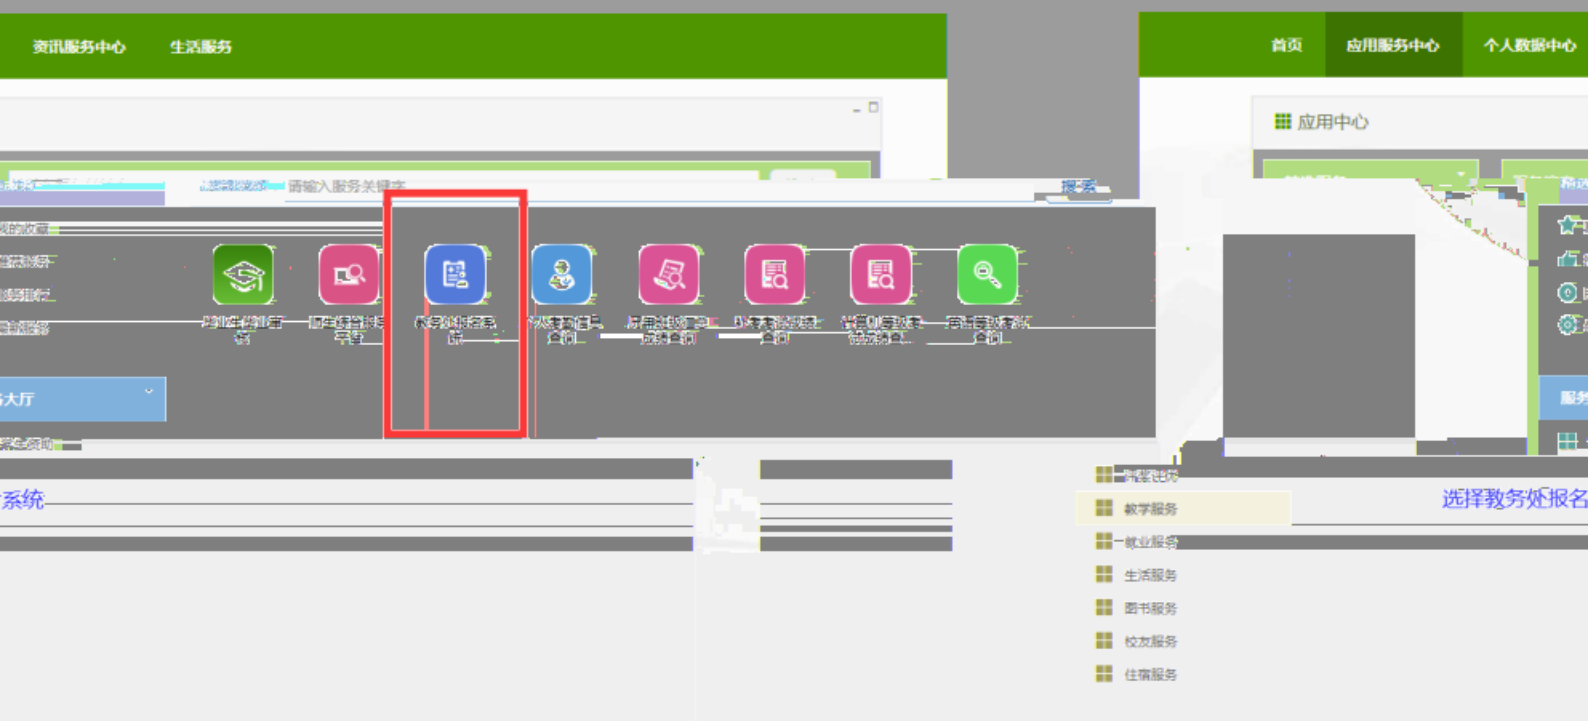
资讯服务中心　生活服务

首页　应用服务中心　个人数据中心

应用中心

请输入服务关键字

搜索

我的收藏

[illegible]

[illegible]

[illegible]

大厅

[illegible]

系统

选择教务处报名

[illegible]

教学服务

就业服务

生活服务

图书服务

校友服务

住宿服务

服务